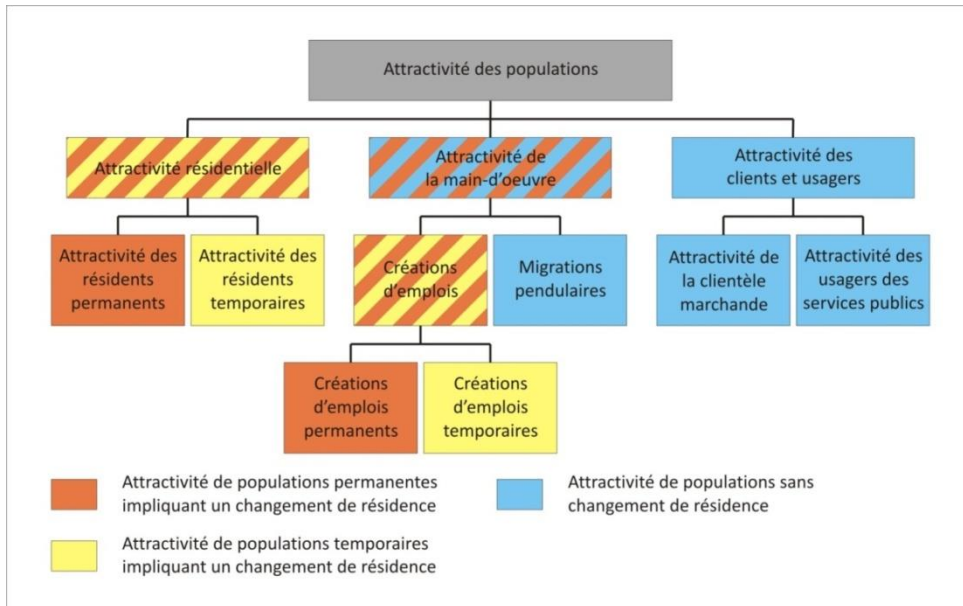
Attractivité des populations

Attractivité résidentielle

Attractivité de la main-d'oeuvre

Attractivité des clients et usagers

Attractivité des résidents permanents

Attractivité des résidents temporaires

Créations d'emplois

Migrations pendulaires

Attractivité de la clientèle marchande

Attractivité des usagers des services publics

Créations d'emplois permanents

Créations d'emplois temporaires

Attractivité de populations permanentes impliquant un changement de résidence

Attractivité de populations sans changement de résidence

Attractivité de populations temporaires impliquant un changement de résidence